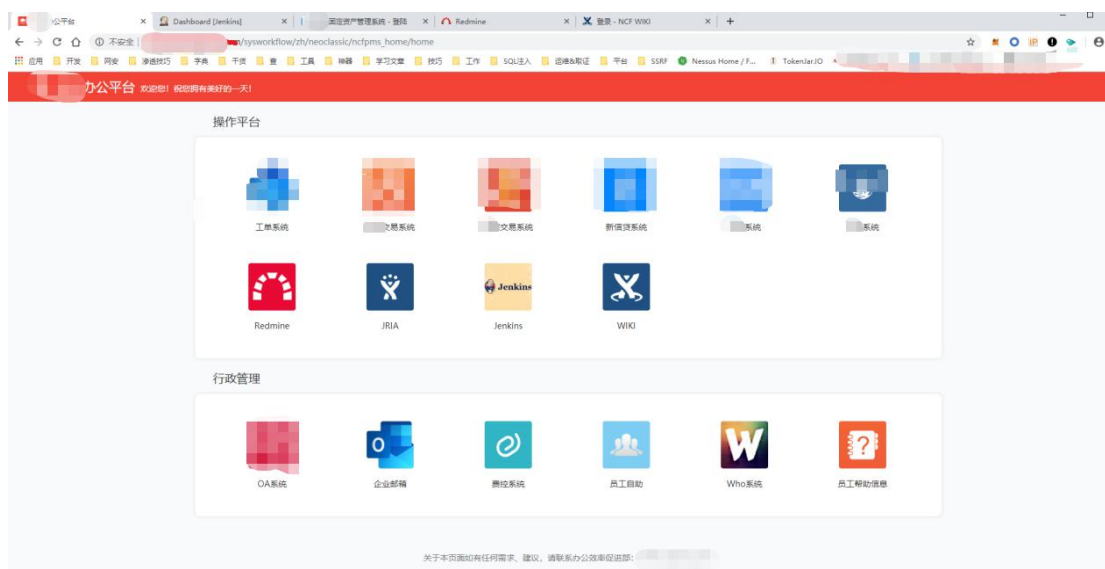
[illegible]公平台 × Dashboard [Jenkins] × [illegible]固定资产管理系统 - 登陆 × Redmine × 登录 - NCF WIKI × +

← → C ⌂ ⓘ 不安全 | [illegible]/sysworkflow/zh/neoclassic/ncfpms_home/home

应用 开发 网安 渗透技巧 字典 干货 查 工具 神器 学习文章 技巧 工作 SQL注入 运维&取证 平台 SSRF Nessus Home / F... TokenJar.IO

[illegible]办公平台 欢迎您！祝您拥有美好的一天！

操作平台

工单系统 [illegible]交易系统 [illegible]交易系统 新信贷系统 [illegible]系统 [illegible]系统

Redmine JRIA Jenkins WIKI

Jenkins

行政管理

OA系统 企业邮箱 费控系统 员工自助 Who系统 员工帮助信息

关于本页面如有任何需求、建议，请联系办公效率促进部：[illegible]